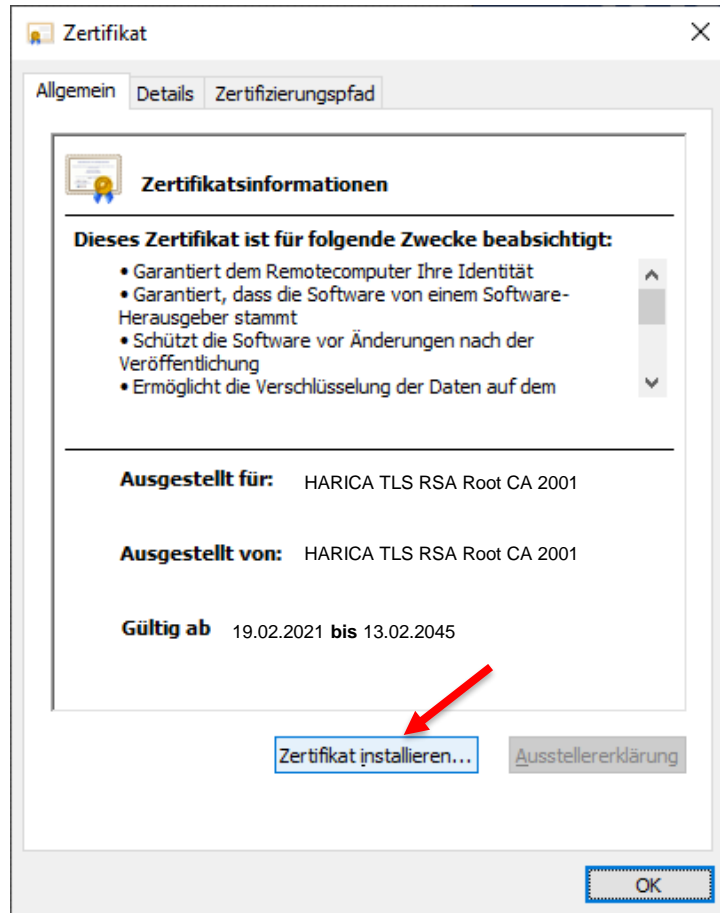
Zertifikat

Allgemein Details Zertifizierungspfad

Zertifikatsinformationen

Dieses Zertifikat ist für folgende Zwecke beabsichtigt:

• Garantiert dem Remotecomputer Ihre Identität
• Garantiert, dass die Software von einem Software-Herausgeber stammt
• Schützt die Software vor Änderungen nach der Veröffentlichung
• Ermöglicht die Verschlüsselung der Daten auf dem

Ausgestellt für: HARICA TLS RSA Root CA 2001

Ausgestellt von: HARICA TLS RSA Root CA 2001

Gültig ab 19.02.2021 **bis** 13.02.2045

Zertifikat installieren... Ausstellererklärung

OK